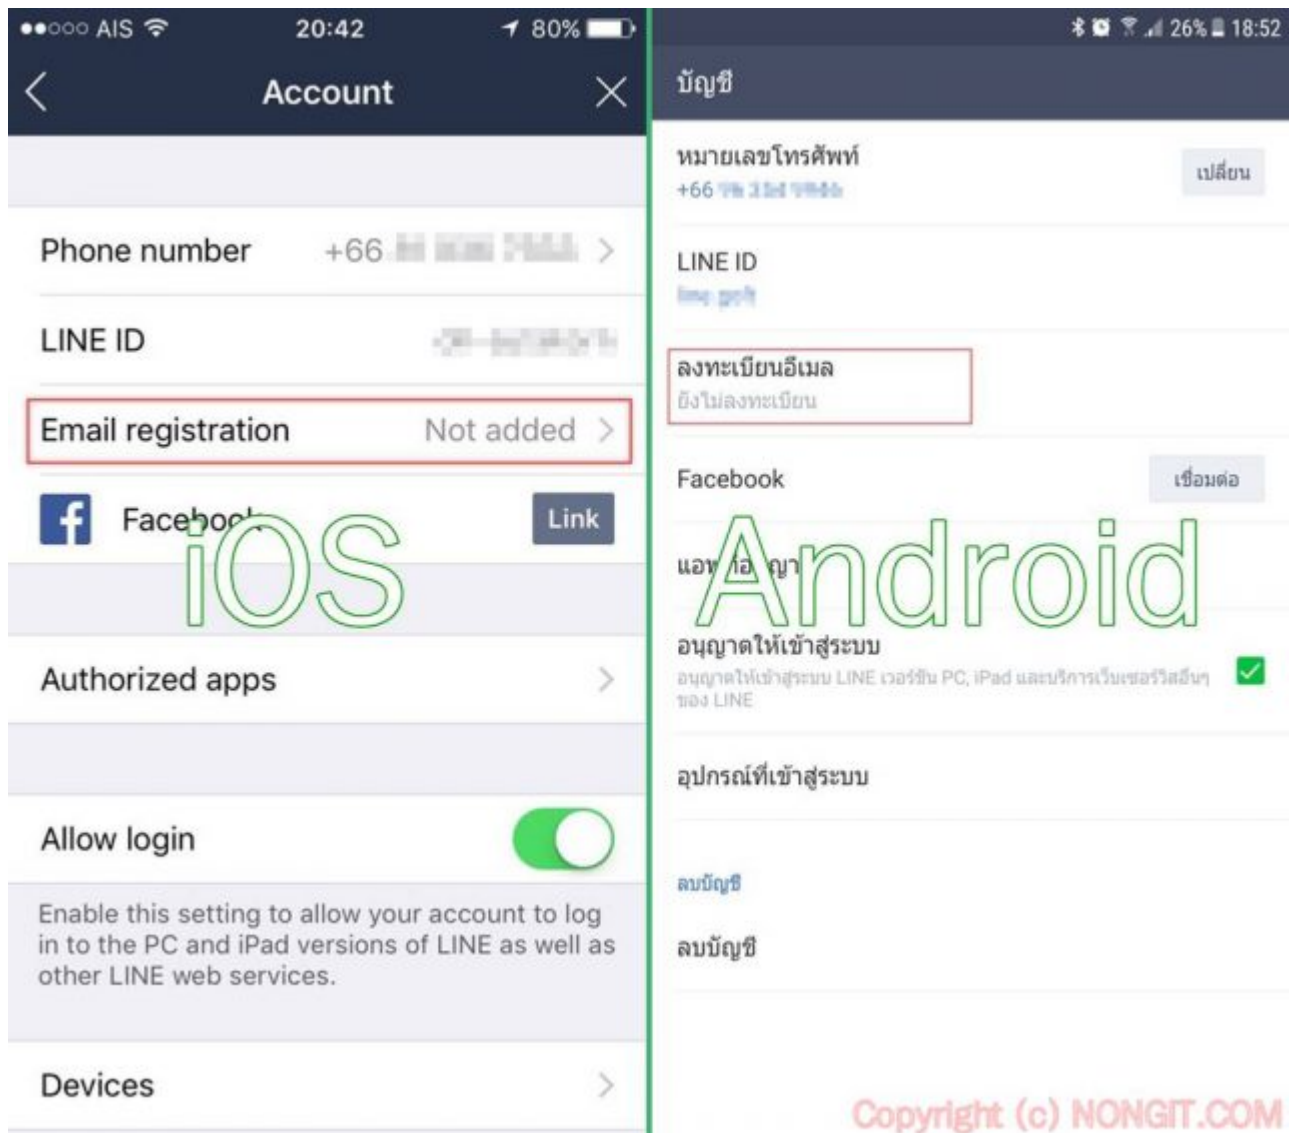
●●○○○ AIS 20:42 80%

Account

Phone number +66 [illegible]

LINE ID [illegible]

Email registration Not added

Facebook Link

iOS

Authorized apps

Allow login

Enable this setting to allow your account to log in to the PC and iPad versions of LINE as well as other LINE web services.

Devices

26% 18:52

บัญชี

หมายเลขโทรศัพท์
+66 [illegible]
เปลี่ยน

LINE ID
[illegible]

ลงทะเบียนอีเมล
ยังไม่ลงทะเบียน

Facebook
เชื่อมต่อ

แอพที่อนุญาต

Android

อนุญาตให้เข้าสู่ระบบ
อนุญาตให้เข้าสู่ระบบ LINE เวอร์ชัน PC, iPad และบริการเว็บเซอร์วิสอื่นๆ ของ LINE

อุปกรณ์ที่เข้าสู่ระบบ

ลบบัญชี

ลบบัญชี

Copyright (c) NONGIT.COM